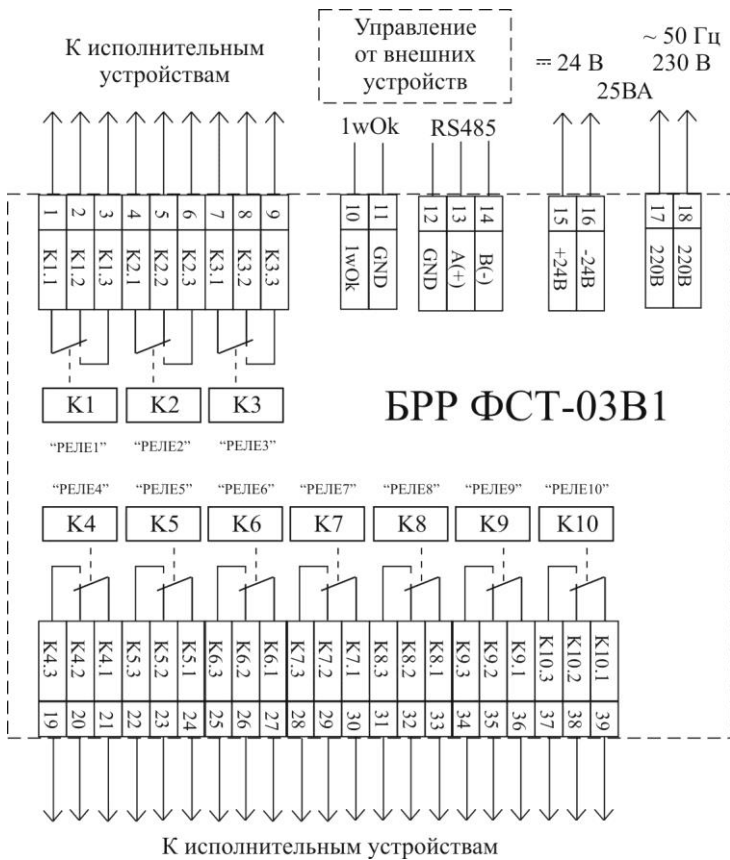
К исполнительным устройствам

Управление от внешних устройств

= 24 В
25ВА

~ 50 Гц
230 В

1wOk

RS485

| 1 | 2 | 3 | 4 | 5 | 6 | 7 | 8 | 9 |
|---|---|---|---|---|---|---|---|---|
| K1.1 | K1.2 | K1.3 | K2.1 | K2.2 | K2.3 | K3.1 | K3.2 | K3.3 |

| 10 | 11 |
|---|---|
| 1wOk | GND |

| 12 | 13 | 14 |
|---|---|---|
| GND | A(+) | B(-) |

| 15 | 16 |
|---|---|
| +24В | -24В |

| 17 | 18 |
|---|---|
| 220В | 220В |

K1 K2 K3

"РЕЛЕ1" "РЕЛЕ2" "РЕЛЕ3"

БРР ФСТ-03В1

"РЕЛЕ4" "РЕЛЕ5" "РЕЛЕ6" "РЕЛЕ7" "РЕЛЕ8" "РЕЛЕ9" "РЕЛЕ10"

K4 K5 K6 K7 K8 K9 K10

| K4.3 | K4.2 | K4.1 | K5.3 | K5.2 | K5.1 | K6.3 | K6.2 | K6.1 | K7.3 | K7.2 | K7.1 | K8.3 | K8.2 | K8.1 | K9.3 | K9.2 | K9.1 | K10.3 | K10.2 | K10.1 |
|---|---|---|---|---|---|---|---|---|---|---|---|---|---|---|---|---|---|---|---|---|
| 19 | 20 | 21 | 22 | 23 | 24 | 25 | 26 | 27 | 28 | 29 | 30 | 31 | 32 | 33 | 34 | 35 | 36 | 37 | 38 | 39 |

К исполнительным устройствам